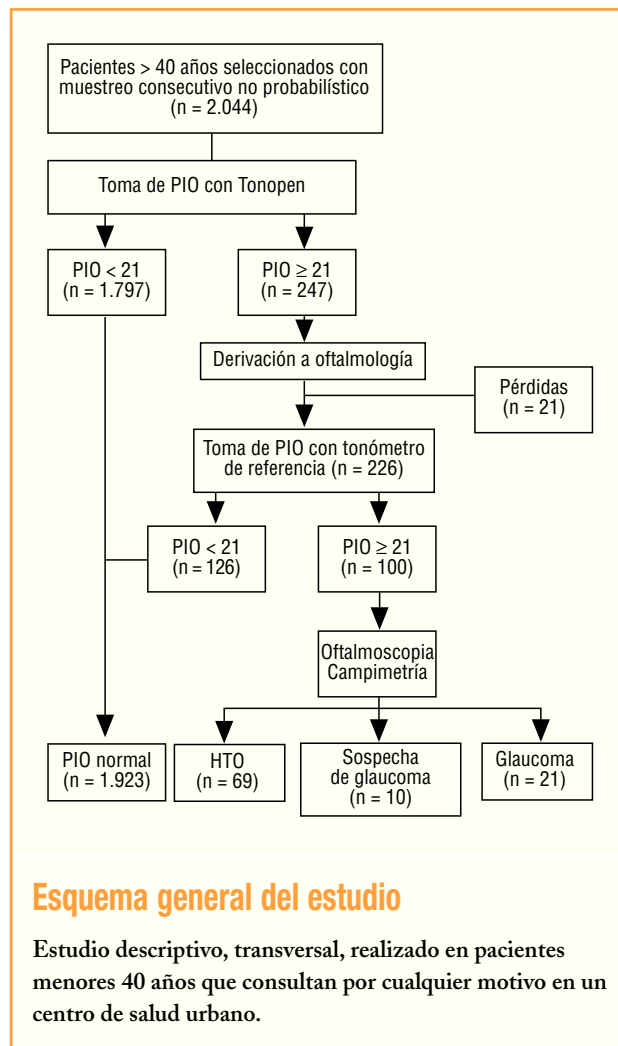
Pacientes > 40 años seleccionados con muestreo consecutivo no probabilístico (n = 2.044)

Toma de PIO con Tonopen

PIO < 21 (n = 1.797)

PIO ≥ 21 (n = 247)

Derivación a oftalmología

Pérdidas (n = 21)

Toma de PIO con tonómetro de referencia (n = 226)

PIO < 21 (n = 126)

PIO ≥ 21 (n = 100)

Oftalmoscopia Campimetría

PIO normal (n = 1.923)

HTO (n = 69)

Sospecha de glaucoma (n = 10)

Glaucoma (n = 21)

Esquema general del estudio

Estudio descriptivo, transversal, realizado en pacientes menores 40 años que consultan por cualquier motivo en un centro de salud urbano.